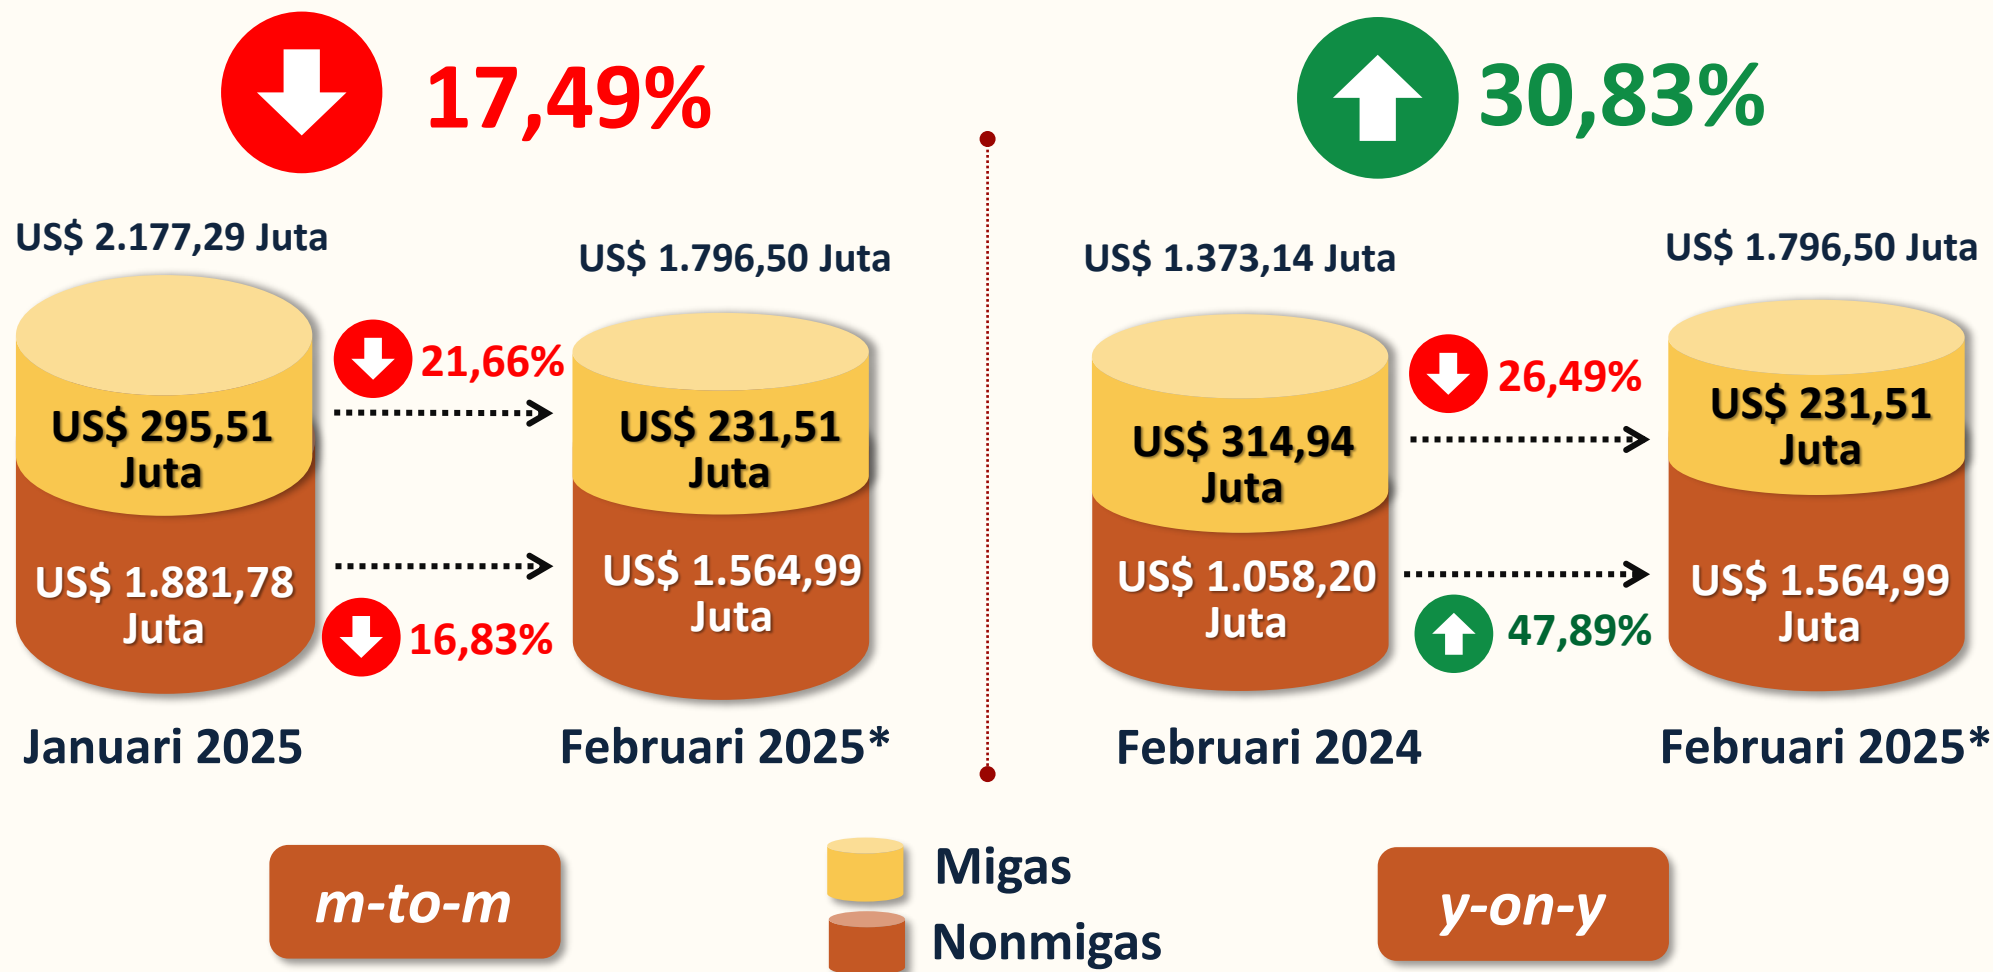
17,49%

US$ 2.177,29 Juta

US$ 295,51 Juta

US$ 1.881,78 Juta

21,66%

16,83%

US$ 1.796,50 Juta

US$ 231,51 Juta

US$ 1.564,99 Juta

Januari 2025

Februari 2025*

30,83%

US$ 1.373,14 Juta

US$ 314,94 Juta

US$ 1.058,20 Juta

26,49%

47,89%

US$ 1.796,50 Juta

US$ 231,51 Juta

US$ 1.564,99 Juta

Februari 2024

Februari 2025*

m-to-m

Migas

Nonmigas

y-on-y